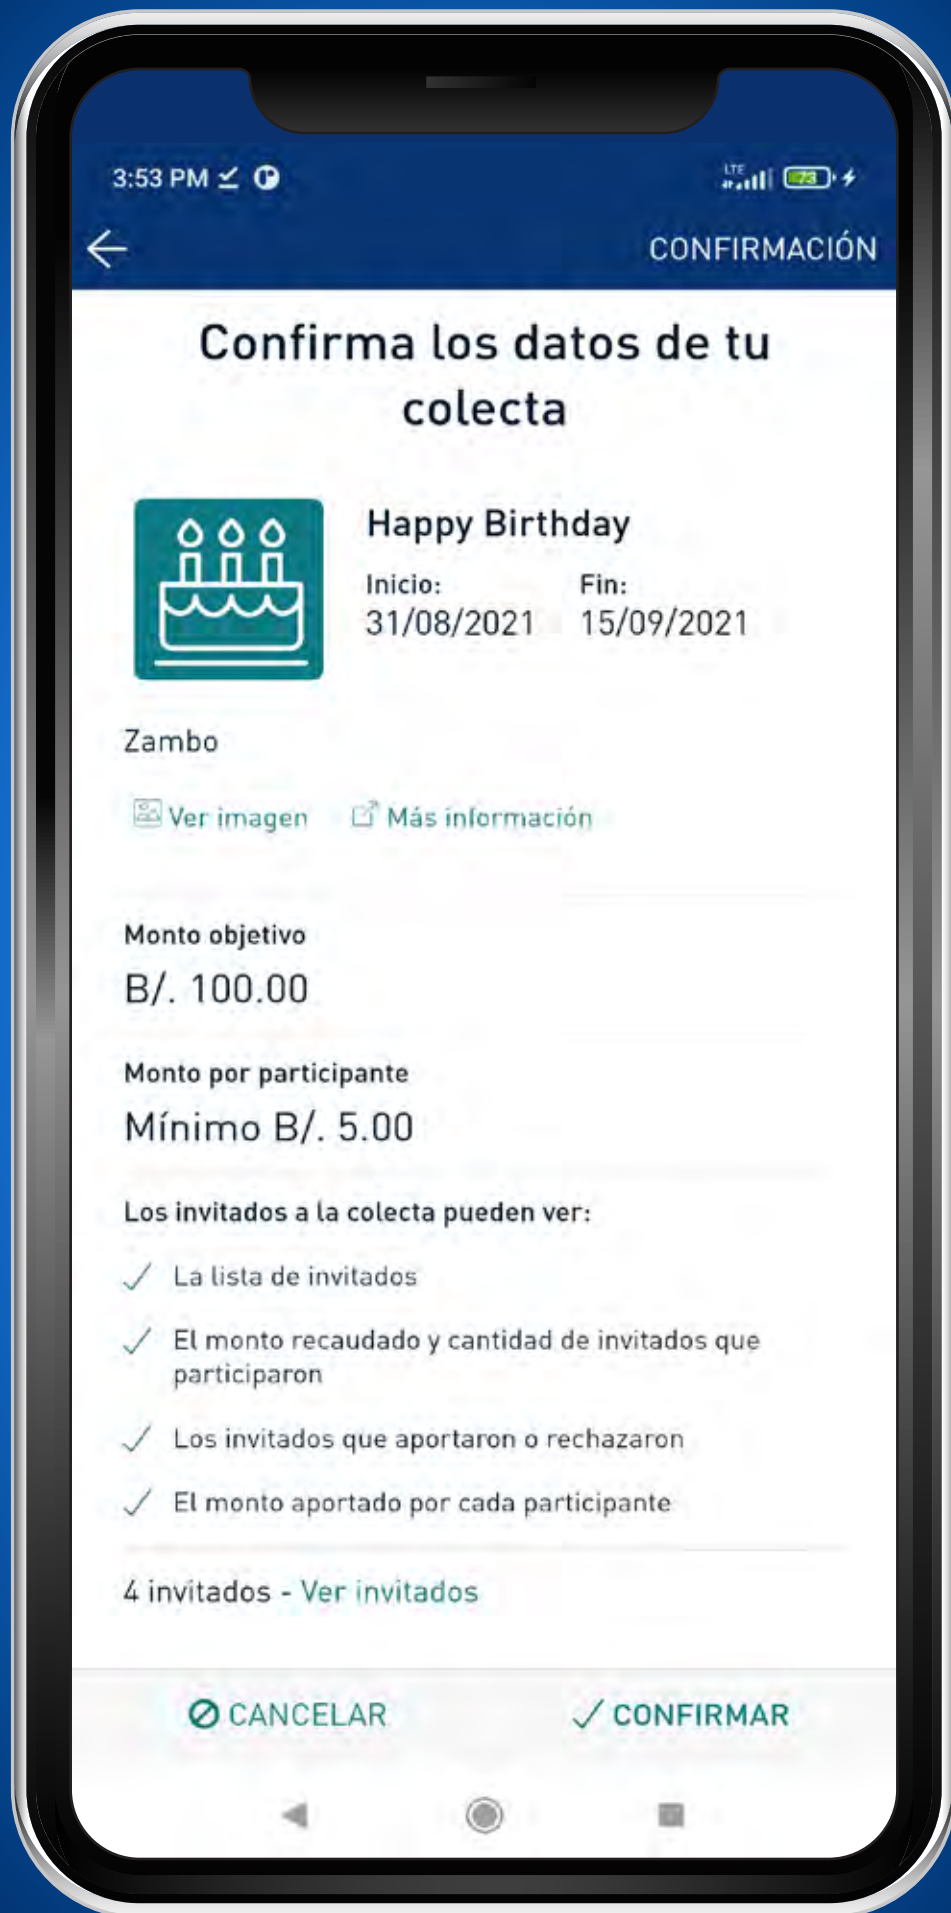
3:53 PM

LTE 73

CONFIRMACIÓN

Confirma los datos de tu colecta

Happy Birthday

Inicio:
31/08/2021

Fin:
15/09/2021

Zambo

Ver imagen  Más información

Monto objetivo
B/. 100.00

Monto por participante
Mínimo B/. 5.00

Los invitados a la colecta pueden ver:

La lista de invitados

El monto recaudado y cantidad de invitados que participaron

Los invitados que aportaron o rechazaron

El monto aportado por cada participante

4 invitados - Ver invitados

CANCELAR

CONFIRMAR